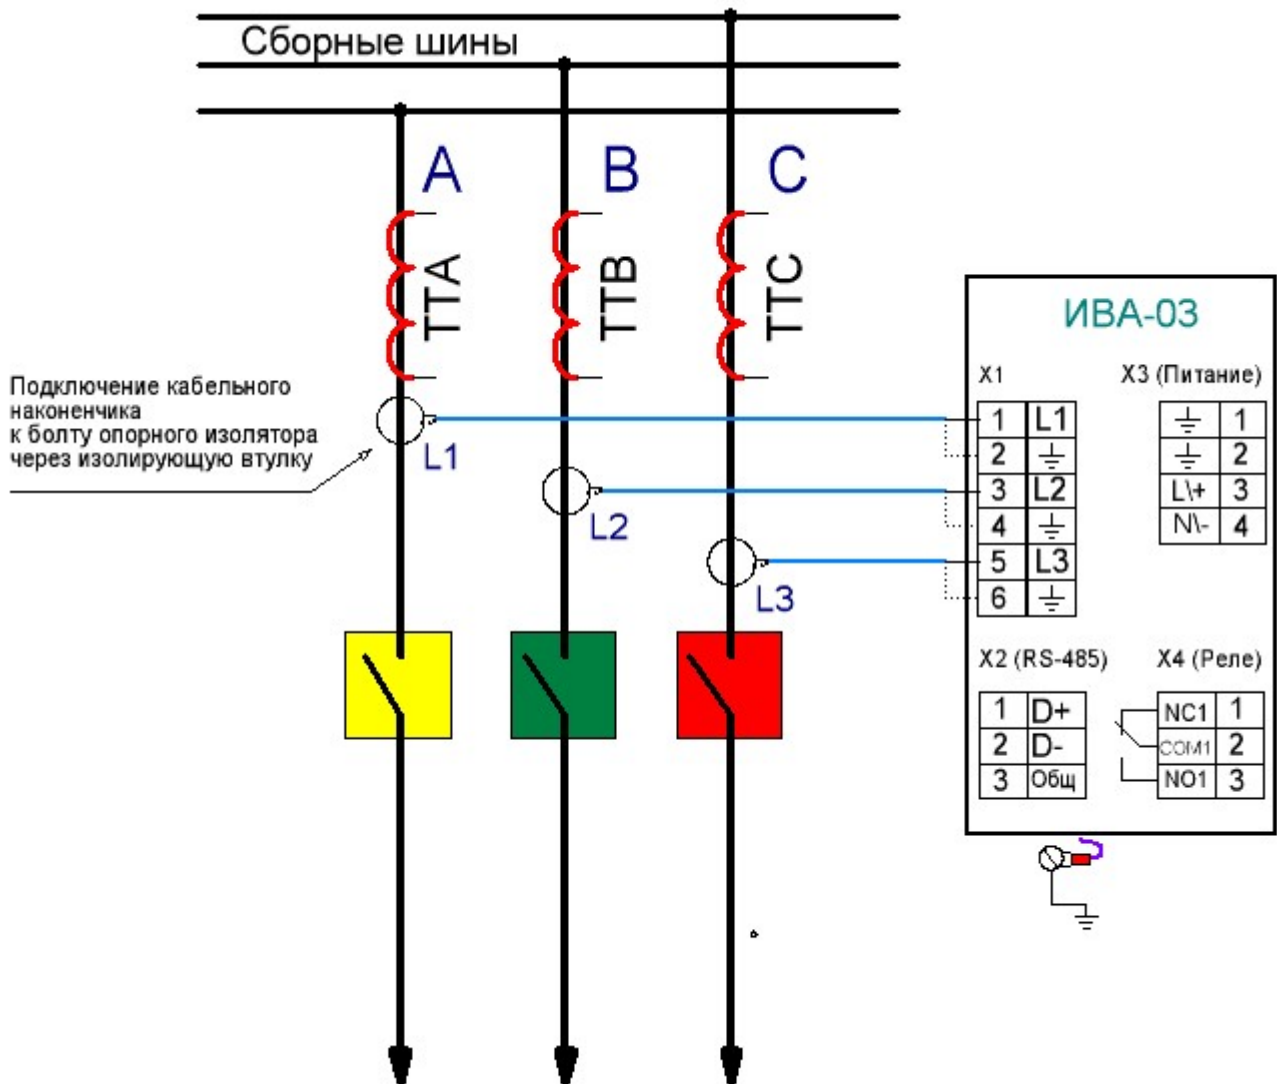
Сборные шины

A B C

TTA TTB TTC

Подключение кабельного наконенчика к болту опорного изолятора через изолирующую втулку

L1

L2

L3

ИВА-03

X1

| 1 | L1 |
|---|---|
| 2 | ⏚ |
| 3 | L2 |
| 4 | ⏚ |
| 5 | L3 |
| 6 | ⏚ |

X3 (Питание)

| ⏚ | 1 |
|---|---|
| ⏚ | 2 |
| L\+ | 3 |
| N\- | 4 |

X2 (RS-485)

| 1 | D+ |
|---|---|
| 2 | D- |
| 3 | Общ |

X4 (Реле)

| NC1 | 1 |
|---|---|
| COM1 | 2 |
| NO1 | 3 |